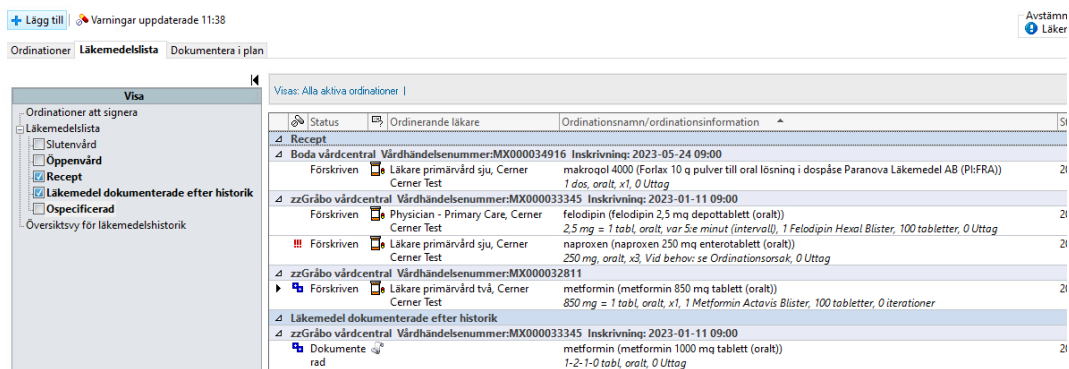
Lägg till Varningar uppdaterade 11:38

Avstämn
Läker

Ordinationer Läkemedelslista Dokumentera i plan

Visa
Ordinationer att signera
Läkemedelslista
Slutenvård
Öppenvård
Recept
Läkemedel dokumenterade efter historik
Ospecificerad
Översiktsvy för läkemedelshistorik

Visas: Alla aktiva ordinationer |

| | Status | | Ordinerande läkare | Ordinationsnamn/ordinationsinformation | St |
|---|---|---|---|---|---|
| Recept | | | | | |
| Boda vårdcentral Vårdhändelsenummer:MX000034916 Inskrivning: 2023-05-24 09:00 | | | | | |
| | Förskriven | | Läkare primärvård sju, Cerner Cerner Test | makrogol 4000 (Forlax 10 g pulver till oral lösning i dospåse Paranova Läkemedel AB (PI:FRA)) 1 dos, oralt, x1, 0 Uttag | 20 |
| zzGråbo vårdcentral Vårdhändelsenummer:MX000033345 Inskrivning: 2023-01-11 09:00 | | | | | |
| | Förskriven | | Physician - Primary Care, Cerner Cerner Test | felodipin (felodipin 2,5 mg depottablett (oralt)) 2,5 mg = 1 tabl, oralt, var 5:e minut (intervall), 1 Felodipin Hexal Blister, 100 tabletter, 0 Uttag | 20 |
| !!! | Förskriven | | Läkare primärvård sju, Cerner Cerner Test | naproxen (naproxen 250 mg enterotablett (oralt)) 250 mg, oralt, x3, Vid behov: se Ordinationsorsak, 0 Uttag | 20 |
| zzGråbo vårdcentral Vårdhändelsenummer:MX000032811 | | | | | |
| | Förskriven | | Läkare primärvård två, Cerner Cerner Test | metformin (metformin 850 mg tablett (oralt)) 850 mg = 1 tabl, oralt, x1, 1 Metformin Actavis Blister, 100 tabletter, 0 iterationer | 20 |
| Läkemedel dokumenterade efter historik | | | | | |
| zzGråbo vårdcentral Vårdhändelsenummer:MX000033345 Inskrivning: 2023-01-11 09:00 | | | | | |
| | Dokumenterad | | | metformin (metformin 1000 mg tablett (oralt)) 1-2-1-0 tabl, oralt, 0 Uttag | 20 |